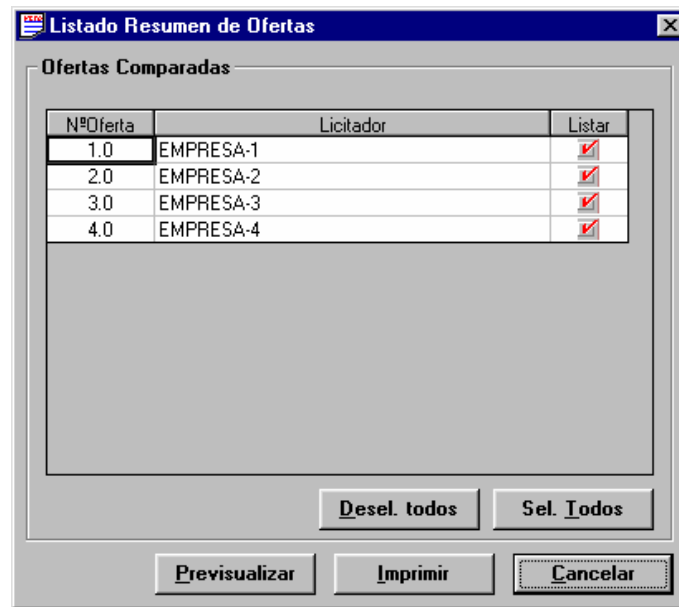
Listado Resumen de Ofertas

Ofertas Comparadas

| NºOferta | Licitador | Listar |
|---|---|---|
| 1.0 | EMPRESA-1 | |
| 2.0 | EMPRESA-2 | |
| 3.0 | EMPRESA-3 | |
| 4.0 | EMPRESA-4 | |

Desel. todos

Sel. Todos

Previsualizar

Imprimir

Cancelar